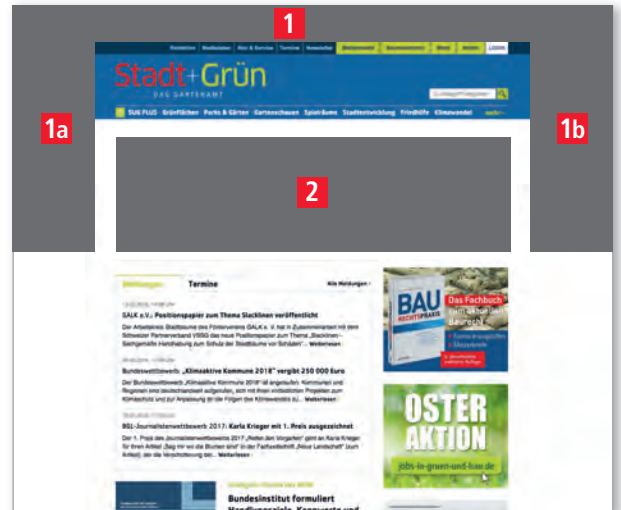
1

1a

1b

2

Redaktion Mediadaten Abo & Service Termine Newsletter

Stadt+Grün
DAS GARTENAMT

SUG PLUS Grünflächen Parks & Gärten Gartenschauen Spielräume Stadtentwicklung Friedhöfe Klimawandel

Meldungen Termine Alle Meldungen

GALK e.V.: Positionspapier zum Thema Stacklinen veröffentlicht

Bundeswettbewerb „Klimaaktive Kommune 2018“ vergibt 250 000 Euro

BGL-Journalistenwettbewerb 2017: Karla Krieger mit 1. Preis ausgezeichnet

Bundesinstitut formuliert

BAU RECHTSPRAXIS
Das Fachbuch

OSTER AKTION
jobs-in-gruen-und-bau.de